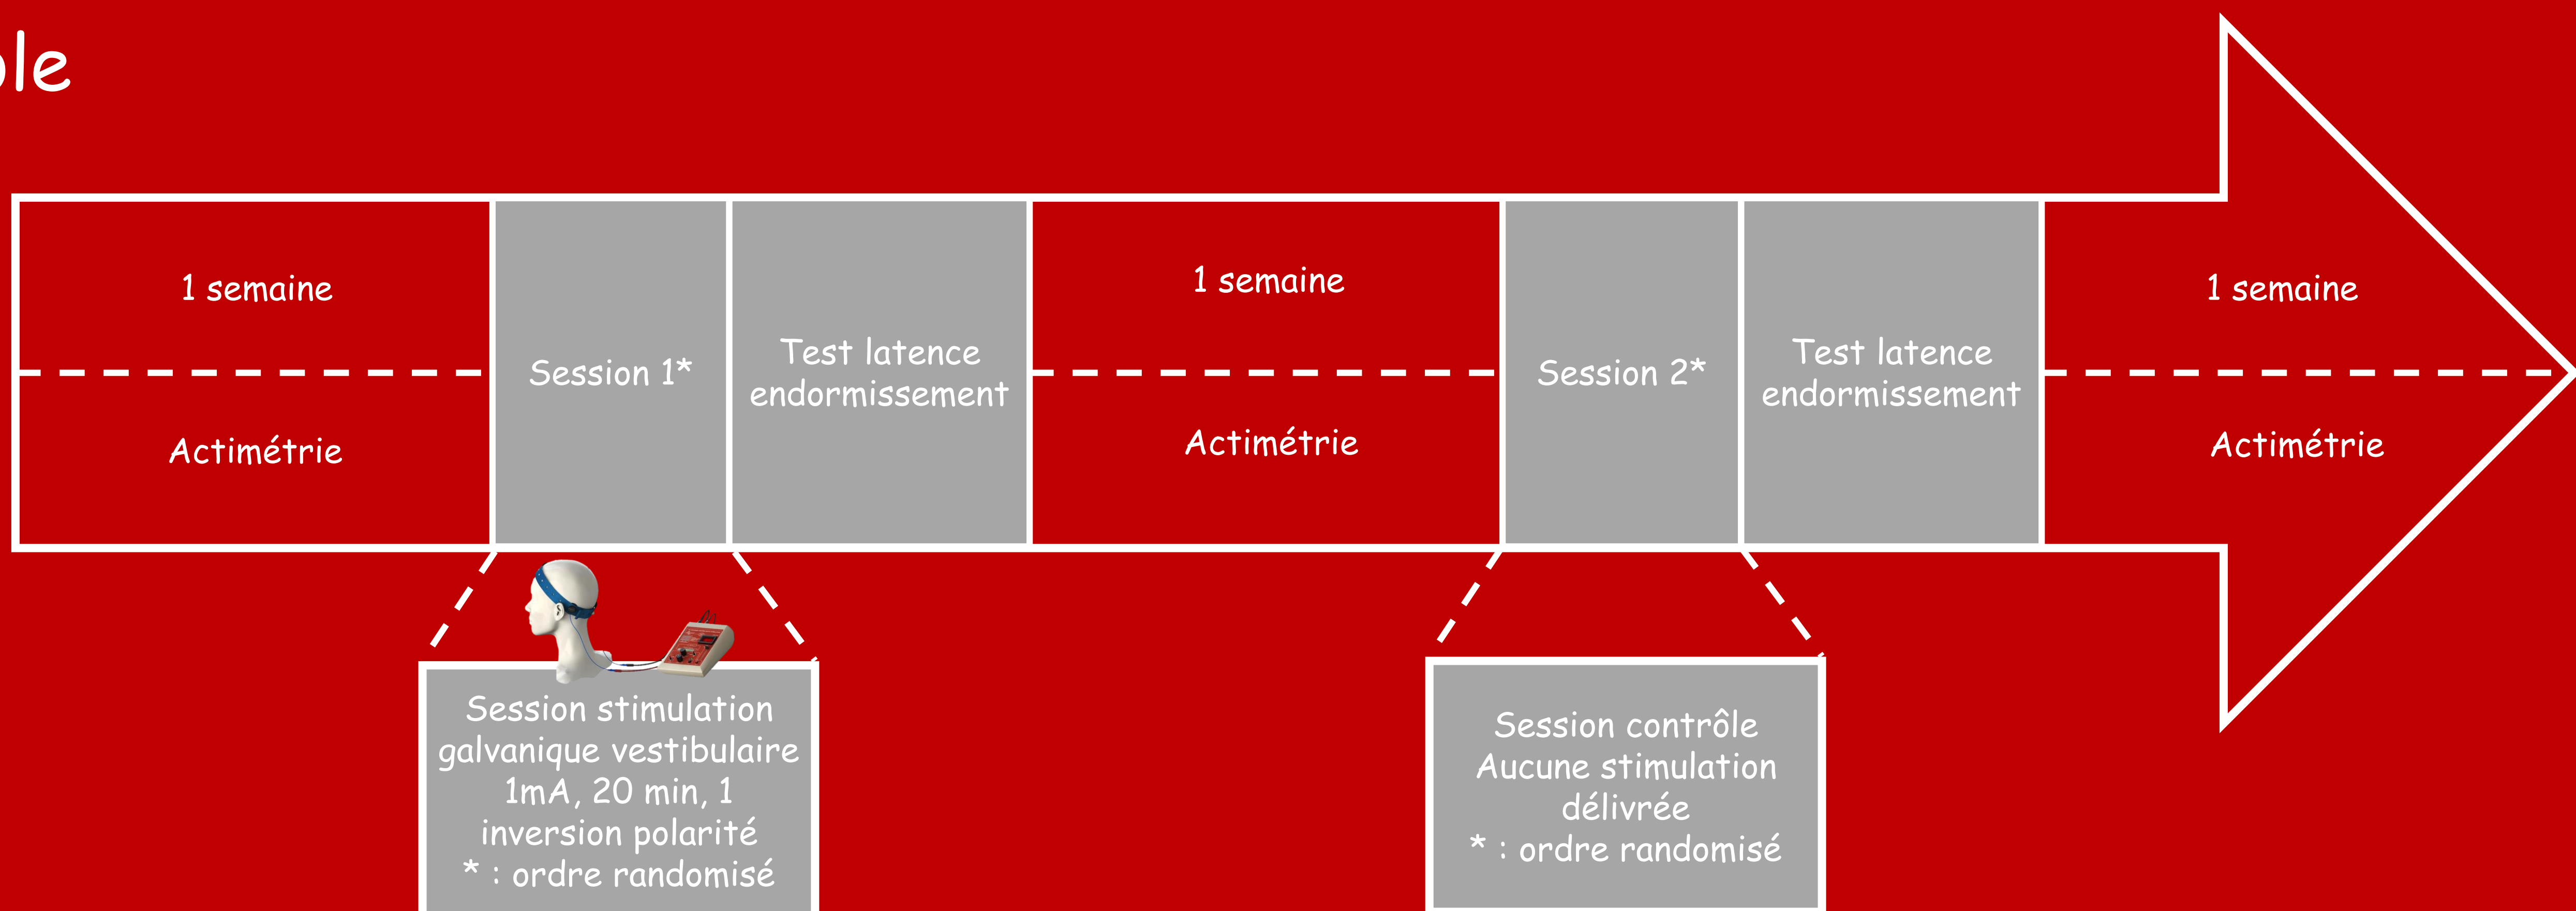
ole

1 semaine

Actimétrie

Session 1*

Test latence endormissement

1 semaine

Actimétrie

Session 2*

Test latence endormissement

1 semaine

Actimétrie

Session stimulation galvanique vestibulaire 1mA, 20 min, 1 inversion polarité
* : ordre randomisé

Session contrôle
Aucune stimulation délivrée
* : ordre randomisé